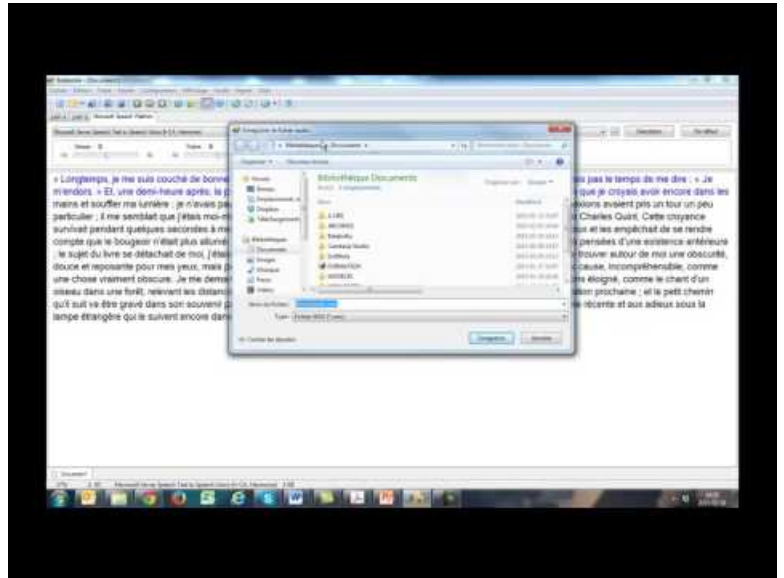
« Longtemps, je me suis couché de bonne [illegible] pas le temps de me dire : « Je m'endors. » Et, une demi-heure après, la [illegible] que je croyais avoir encore dans les mains et souffler ma lumière ; je n'avais pa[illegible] xions avaient pris un tour un peu particulier ; il me semblait que j'étais moi-m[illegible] Charles Quint. Cette croyance survivait pendant quelques secondes à m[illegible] ux et les empêchait de se rendre compte que le bougeoir n'était plus allumé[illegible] pensées d'une existence antérieure ; le sujet du livre se détachait de moi, j'étai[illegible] trouver autour de moi une obscurité, douce et reposante pour mes yeux, mais p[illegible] cause, incompréhensible, comme une chose vraiment obscure. Je me deman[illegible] éloigné, comme le chant d'un oiseau dans une forêt, relevant les distanc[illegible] tion prochaine ; et le petit chemin qu'il suit va être gravé dans son souvenir p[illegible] récente et aux adieux sous la lampe étrangère qui le suivent encore dan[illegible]

Bibliothèque Documents

Enregistrer
Annuler